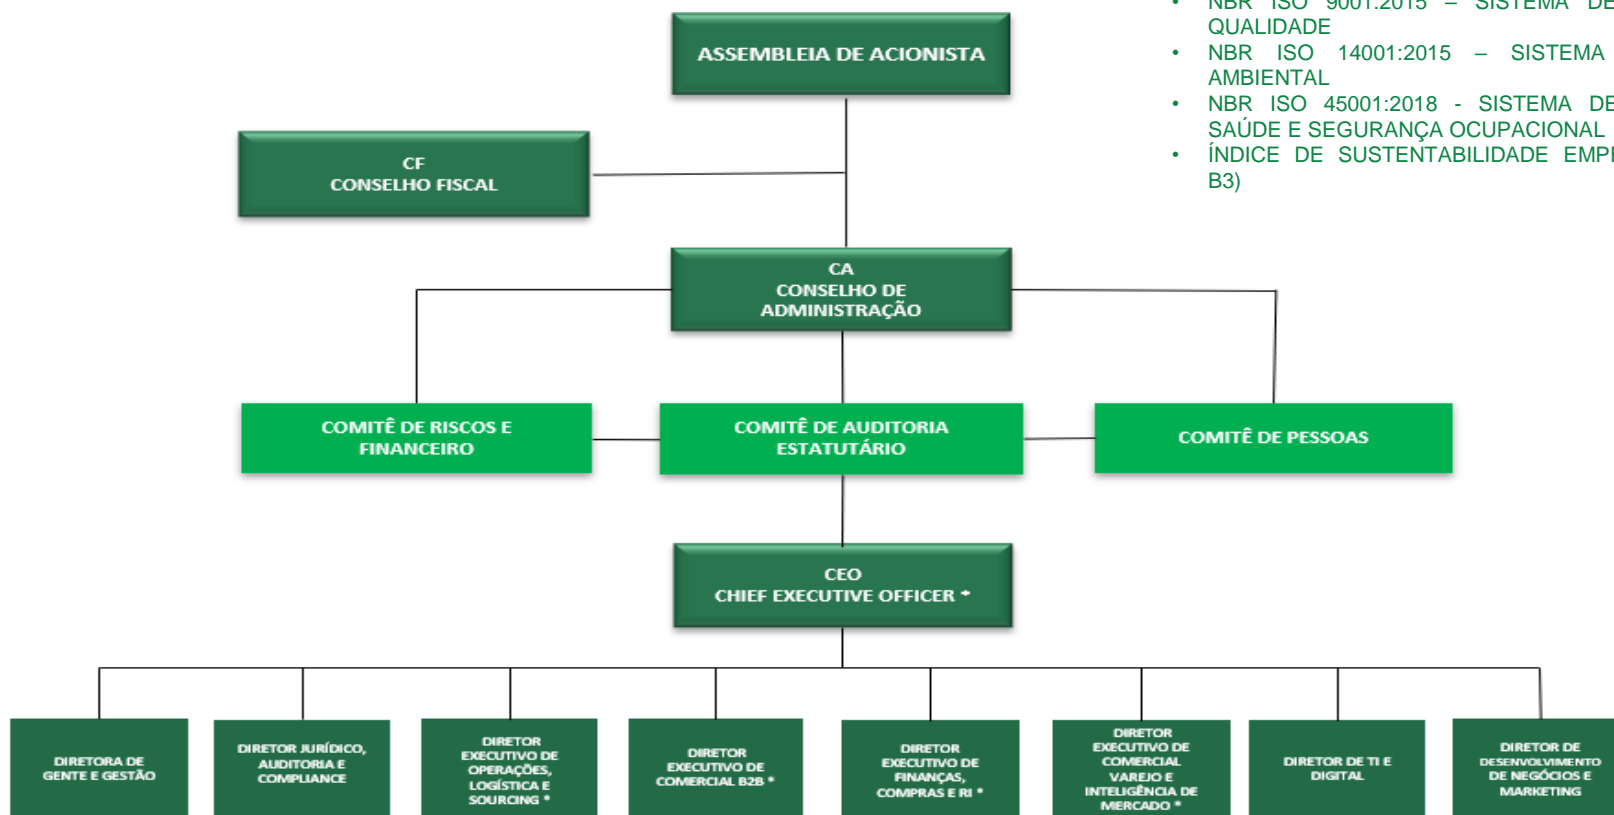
- NBR ISO 9001:2015 – SISTEMA DE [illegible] QUALIDADE
- NBR ISO 14001:2015 – SISTEMA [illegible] AMBIENTAL
- NBR ISO 45001:2018 - SISTEMA DE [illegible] SAÚDE E SEGURANÇA OCUPACIONAL
- ÍNDICE DE SUSTENTABILIDADE EMP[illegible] B3)

ASSEMBLEIA DE ACIONISTA

CF
CONSELHO FISCAL

CA
CONSELHO DE ADMINISTRAÇÃO

COMITÊ DE RISCOS E FINANCEIRO

COMITÊ DE AUDITORIA ESTATUTÁRIO

COMITÊ DE PESSOAS

CEO
CHIEF EXECUTIVE OFFICER *

DIRETORA DE GENTE E GESTÃO

DIRETOR JURÍDICO, AUDITORIA E COMPLIANCE

DIRETOR EXECUTIVO DE OPERAÇÕES, LOGÍSTICA E SOURCING *

DIRETOR EXECUTIVO DE COMERCIAL B2B *

DIRETOR EXECUTIVO DE FINANÇAS, COMPRAS E RI *

DIRETOR EXECUTIVO DE COMERCIAL VAREJO E INTELIGÊNCIA DE MERCADO *

DIRETOR DE TI E DIGITAL

DIRETOR DE DESENVOLVIMENTO DE NEGÓCIOS E MARKETING